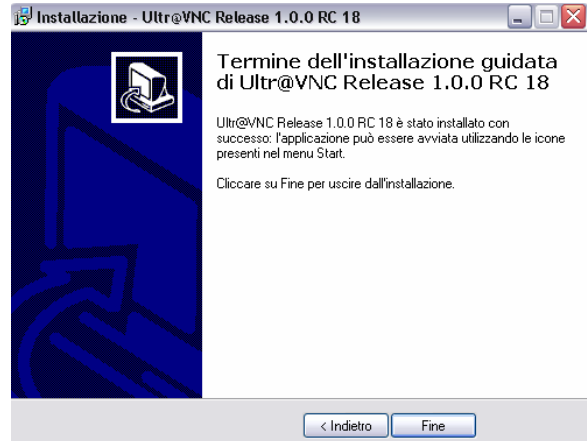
Installazione - Ultr@VNC Release 1.0.0 RC 18

Termine dell'installazione guidata di Ultr@VNC Release 1.0.0 RC 18

Ultr@VNC Release 1.0.0 RC 18 è stato installato con successo: l'applicazione può essere avviata utilizzando le icone presenti nel menu Start.

Cliccare su Fine per uscire dall'installazione.

< Indietro

Fine